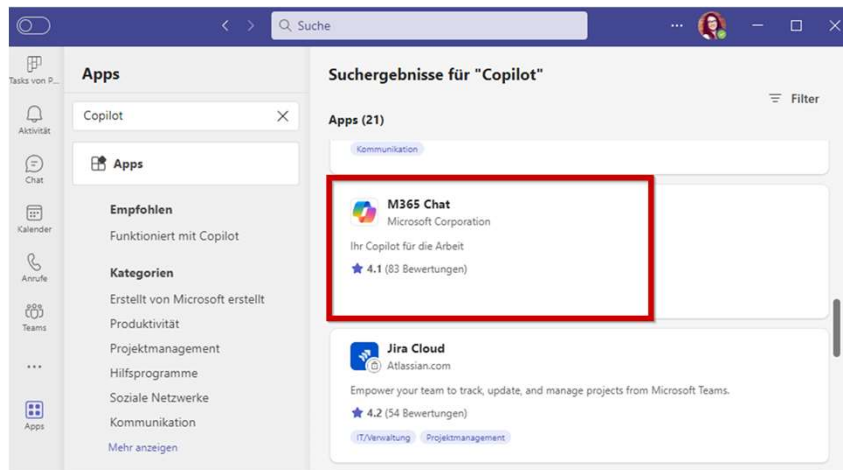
Suche

Tasks von P...

Aktivität

Chat

Kalender

Anrufe

Teams

...

Apps

Apps

Copilot

Apps

Empfohlen

Funktioniert mit Copilot

Kategorien

Erstellt von Microsoft erstellt

Produktivität

Projektmanagement

Hilfsprogramme

Soziale Netzwerke

Kommunikation

Mehr anzeigen

Suchergebnisse für "Copilot"

Filter

Apps (21)

Kommunikation

M365 Chat
Microsoft Corporation
Ihr Copilot für die Arbeit
4.1 (83 Bewertungen)

Jira Cloud
Atlassian.com
Empower your team to track, update, and manage projects from Microsoft Teams.
4.2 (54 Bewertungen)
IT/Verwaltung
Projektmanagement